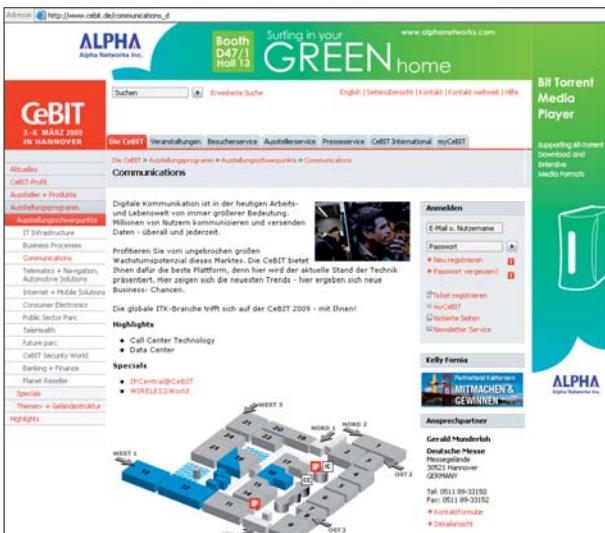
Adresse http://www.cebit.de/communications_d

ALPHA
Alpha Networks Inc.

Booth D47/1 Hall 13

Surfing in your GREEN home

www.alphanetworks.com

CeBIT
3.-8. MÄRZ 2009
IN HANNOVER

Suchen

Erweiterte Suche

English | Seitenübersicht | Kontakt | Kontakt weltweit | Hilfe

Die CeBIT | Veranstaltungen | Besucherservice | Ausstellerservice | Presseservice | CeBIT International | myCeBIT

Die CeBIT » Ausstellungsprogramm » Ausstellungsschwerpunkte » Communications

Communications

Aktuelles
CeBIT-Profil
Aussteller + Produkte
Ausstellungsprogramm
Ausstellungsschwerpunkte
IT Infrastructure
Business Processes
Communications
Telematics + Navigation, Automotive Solutions
Internet + Mobile Solutions
Consumer Electronics
Public Sector Parc
TeleHealth
Future parc
CeBIT Security World
Banking + Finance
Planet Reseller
Specials
Themen- + Geländestruktur
Highlights

Digitale Kommunikation ist in der heutigen Arbeits- und Lebenswelt von immer größerer Bedeutung. Millionen von Nutzern kommunizieren und versenden Daten - überall und jederzeit.

Profitieren Sie vom ungebrochen großen Wachstumspotenzial dieses Marktes. Die CeBIT bietet Ihnen dafür die beste Plattform, denn hier wird der aktuelle Stand der Technik präsentiert. Hier zeigen sich die neuesten Trends - hier ergeben sich neue Business- Chancen.

Die globale ITK-Branche trifft sich auf der CeBIT 2009 - mit Ihnen!

Highlights
• Call Center Technology
• Data Center

Specials
• IPCentral@CeBIT
• WIRELESSWorld

WEST 3
NORD 1
NORD 2
WEST 1
OST 2
OST 3
IC
CC
IP

Anmelden
E-Mail o. Nutzername
Passwort
Neu registrieren
Passwort vergessen?
Ticket registrieren
myCeBIT
Notierte Seiten
Newsletter Service

Kelly Fornia
MITMACHEN & GEWINNEN

Ansprechpartner
Gerald Munderloh
Deutsche Messe
Messegelände
30521 Hannover
GERMANY
Tel: 0511 89-33150
Fax: 0511 89-33152
Kontaktformular
Detailansicht

Bit Torrent Media Player
Supporting Bit-Torrent Download and Extensive Media Formats

ALPHA
Alpha Networks Inc.